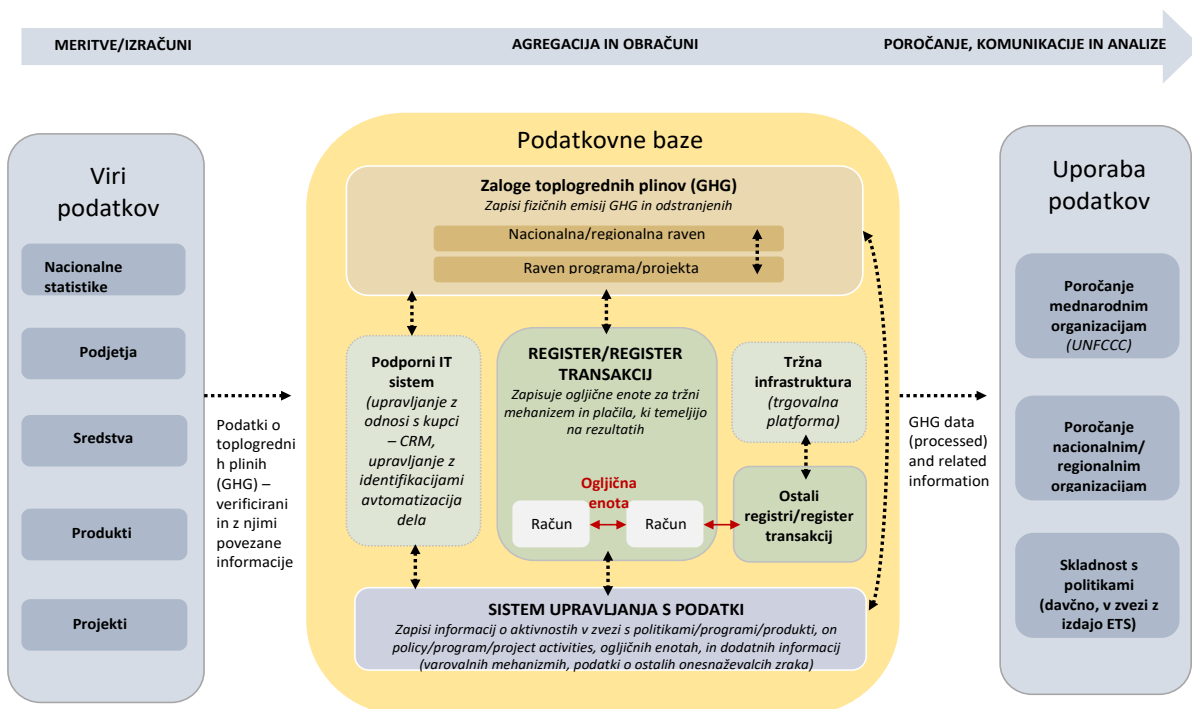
MERITVE/IZRAČUNI AGREGACIJA IN OBRAČUNI POROČANJE, KOMUNIKACIJE IN ANALIZE

Viri podatkov

Nacionalne statistike

Podjetja

Sredstva

Produkti

Projekti

Podatki o toplogredni h plinih (GHG) – verificirani in z njimi povezane informacije

Podatkovne baze

Zaloge toplogrednih plinov (GHG)
Zapisi fizičnih emisij GHG in odstranjenih

Nacionalna/regionalna raven

Raven programa/projekta

Podporni IT sistem (upravljanje z odnosi s kupci – CRM, upravljanje z identifikacijami avtomatizacija dela

REGISTER/REGISTER TRANSAKCIJ
Zapisuje ogljične enote za tržni mehanizem in plačila, ki temeljijo na rezultatih

Ogljična enota

Račun

Račun

Tržna infrastruktura (trgovalna platforma)

Ostali registri/register transakcij

SISTEM UPRAVLJANJA S PODATKI
Zapisi informacij o aktivnostih v zvezi s politikami/programi/produkti, on policy/program/project activities, ogljičnih enotah, in dodatnih informacij (varovalnih mehanizmih, podatki o ostalih onesnaževalcih zraka)

GHG data (processed) and related information

Uporaba podatkov

Poročanje mednarodnim organizacijam (UNFCCC)

Poročanje nacionalnim/ regionalnim organizacijam

Skladnost s politikami (davčno, v zvezi z izdajo ETS)